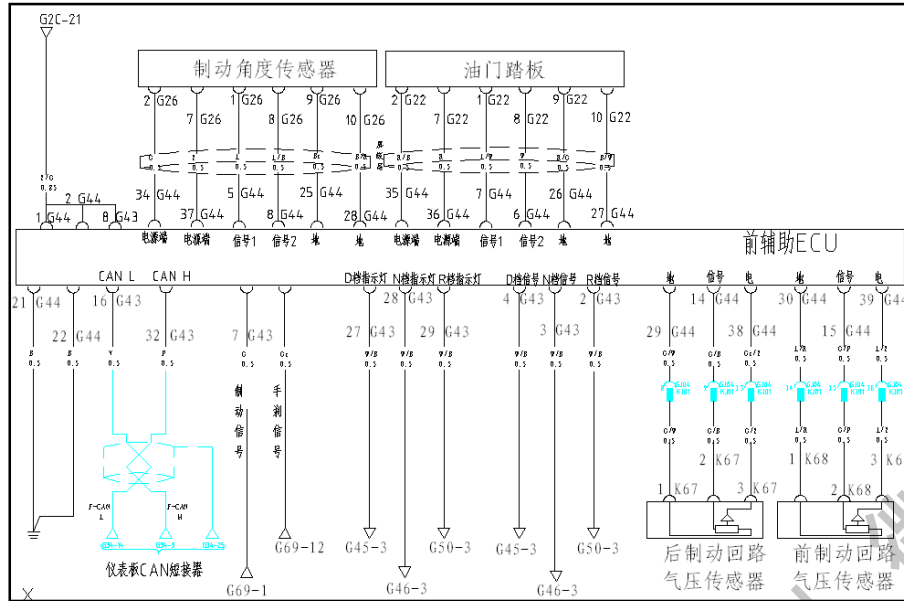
G2C-21

制动角度传感器

油门踏板

2 G26
7 G26
1 G26
8 G26
9 G26
10 G26
2 G22
7 G22
1 G22
8 G22
9 G22
10 G22

0.85
2 G44
1 G44
8 G43
34 G44
37 G44
5 G44
8 G44
25 G44
28 G44
35 G44
36 G44
7 G44
6 G44
26 G44
27 G44

电源端
电源端
信号1
信号2
地
地
电源端
电源端
信号1
信号2
地
地

前辅助ECU

CAN L
CAN H
D档指示灯
N档指示灯
R档指示灯
D档信号
N档信号
R档信号
地
信号
电
地
信号
电

21 G44
22 G44
16 G43
32 G43
7 G43
28 G43
27 G43
29 G43
4 G43
3 G43
2 G43
29 G44
14 G44
38 G44
30 G44
15 G44
39 G44

制动信号
手刹信号

F-CAN L
F-CAN H

仪表板CAN短接器

2 K67
1 K67
3 K67
1 K68
2 K68
3 K6

G69-12
G69-1
G45-3
G46-3
G50-3
G45-3
G46-3
G50-3

后制动回路气压传感器
前制动回路气压传感器